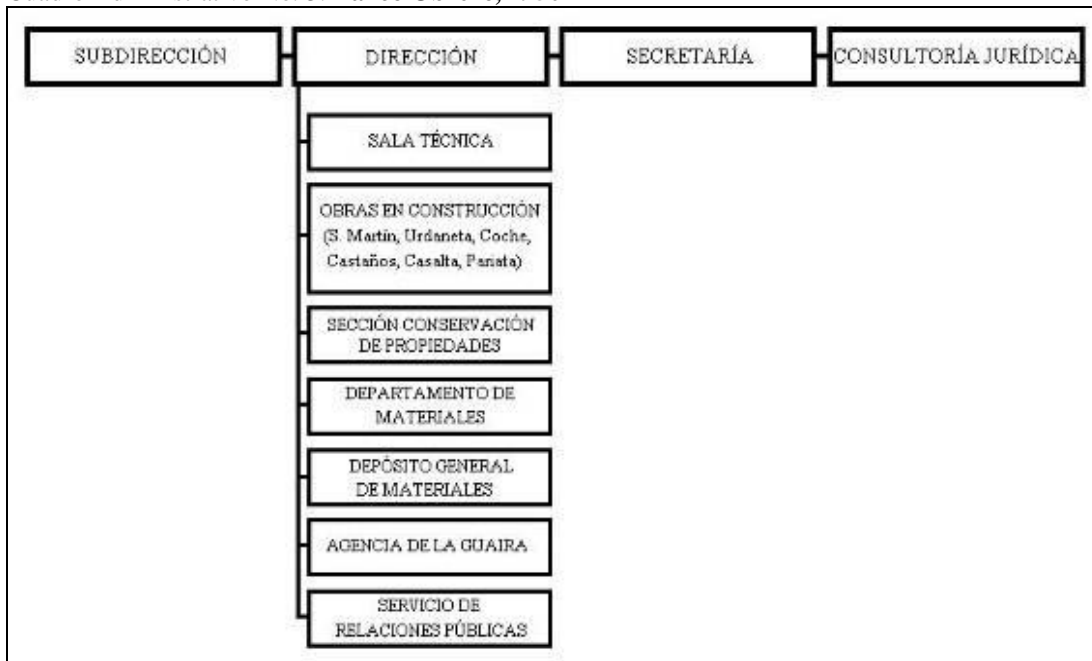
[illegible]

SUBDIRECCIÓN

DIRECCIÓN

SECRETARÍA

CONSULTORÍA JURÍDICA

SALA TÉCNICA

OBRAS EN CONSTRUCCIÓN (S. Martín, Urdaneta, Coche, Castaños, Casalta, Paraata)

SECCIÓN CONSERVACIÓN DE PROPIEDADES

DEPARTAMENTO DE MATERIALES

DEPÓSITO GENERAL DE MATERIALES

AGENCIA DE LA GUAIRA

SERVICIO DE RELACIONES PÚBLICAS